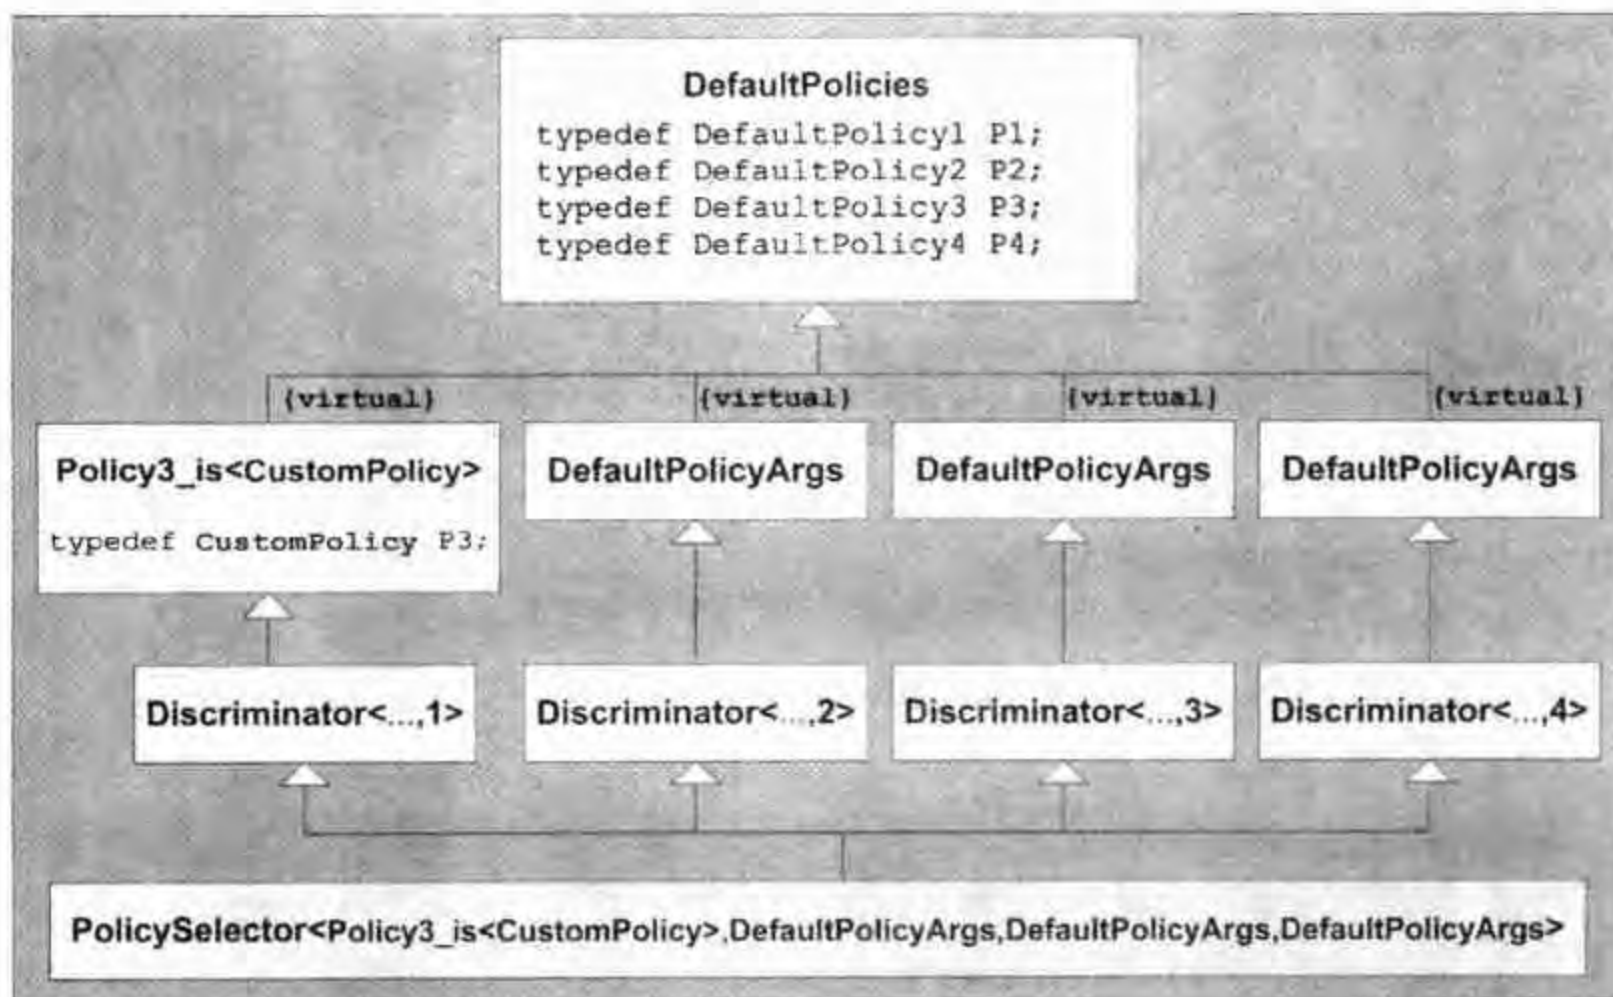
DefaultPolicies

typedef DefaultPolicy1 P1;
typedef DefaultPolicy2 P2;
typedef DefaultPolicy3 P3;
typedef DefaultPolicy4 P4;

{virtual}

{virtual}

{virtual}

{virtual}

Policy3_is<CustomPolicy>

typedef CustomPolicy P3;

DefaultPolicyArgs

DefaultPolicyArgs

DefaultPolicyArgs

Discriminator<...,1>

Discriminator<...,2>

Discriminator<...,3>

Discriminator<...,4>

PolicySelector<Policy3_is<CustomPolicy>,DefaultPolicyArgs,DefaultPolicyArgs,DefaultPolicyArgs>